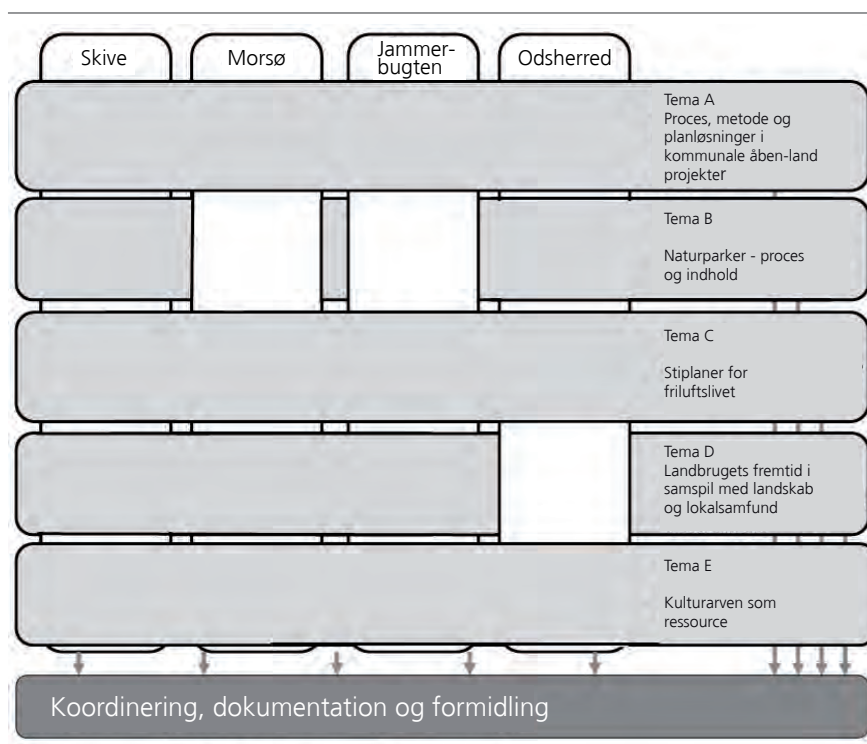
Skive

Morsø

Jammerbugten

Odsherred

Tema A
Proces, metode og planløsninger i kommunale åben-land projekter

Tema B

Naturparker - proces og indhold

Tema C

Stiplaner for friluftslivet

Tema D
Landbrugets fremtid i samspil med landskab og lokalsamfund

Tema E

Kulturarven som ressource

Koordinering, dokumentation og formidling